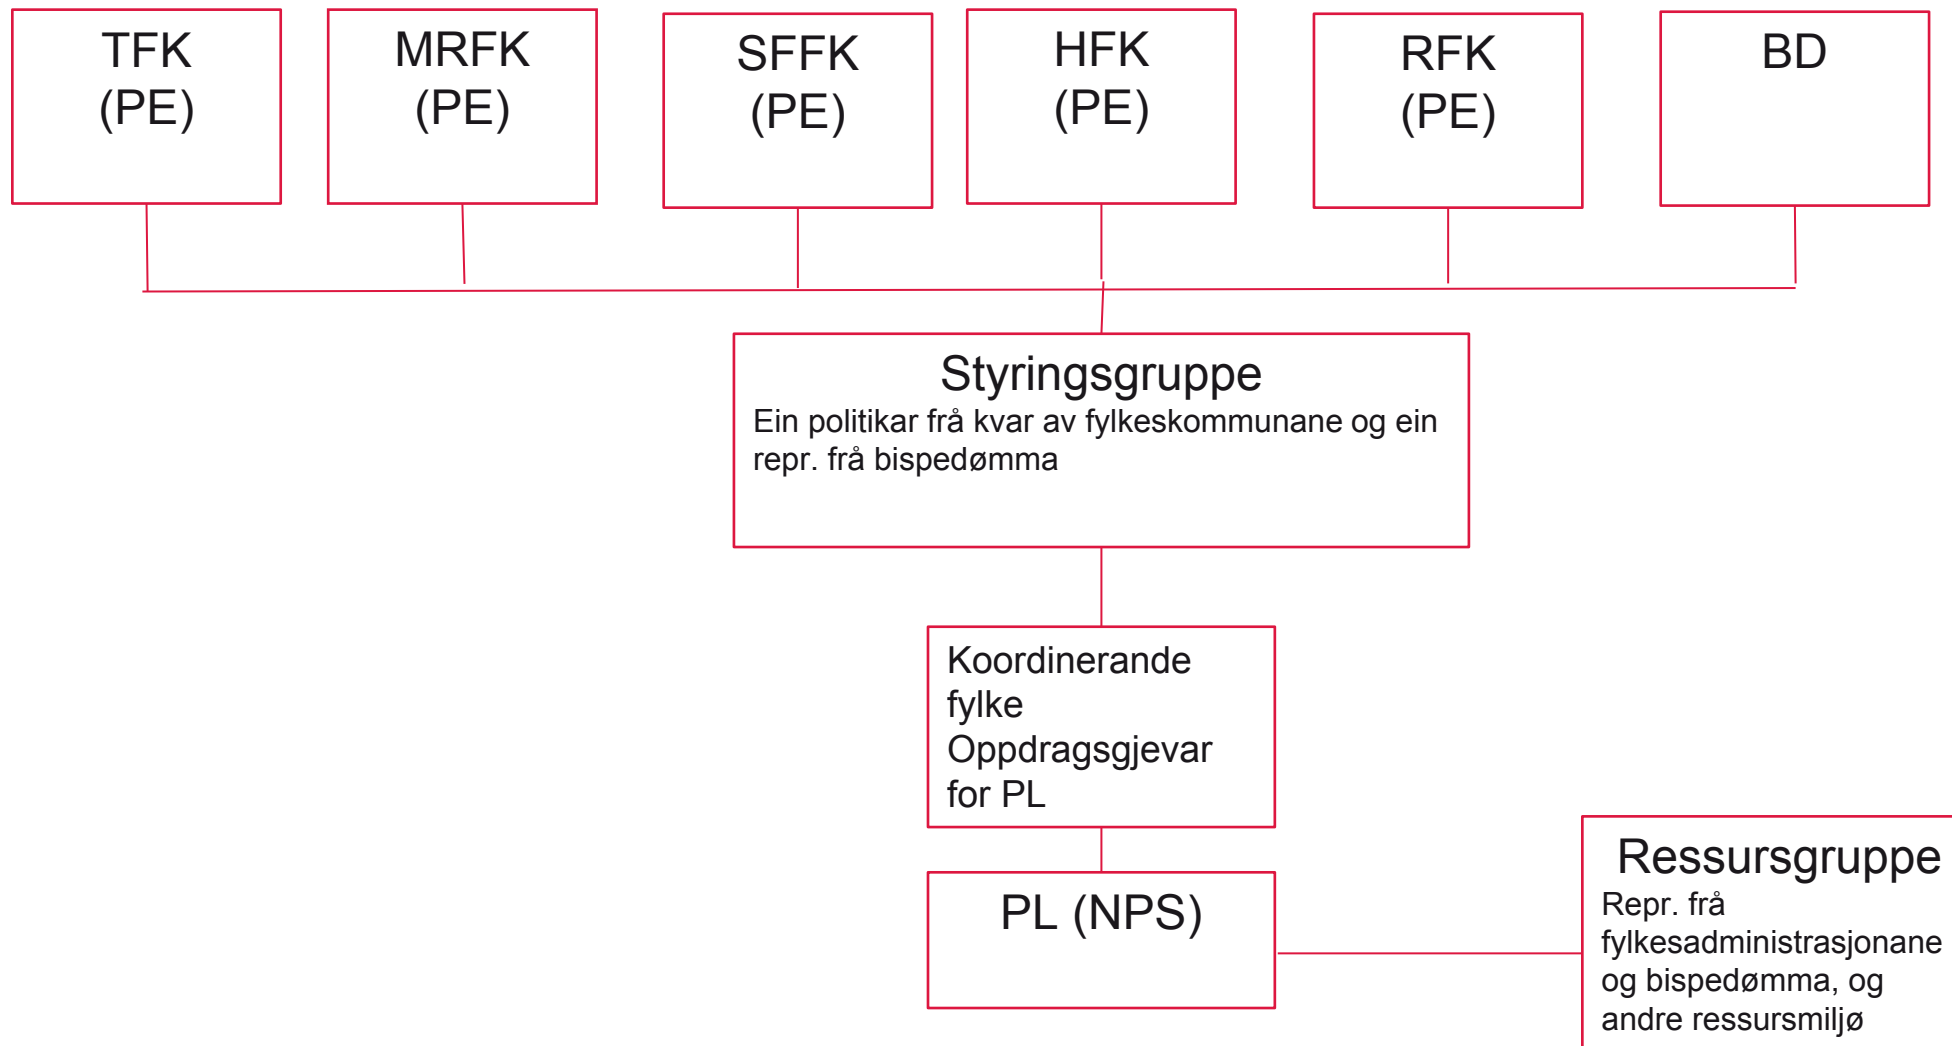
TFK
(PE)

MRFK
(PE)

SFFK
(PE)

HFK
(PE)

RFK
(PE)

BD

Styringsgruppe
Ein politikar frå kvar av fylkeskommunane og ein repr. frå bispedømma

Koordinerande fylke
Oppdragsgjevar for PL

PL (NPS)

Ressursgruppe
Repr. frå fylkesadministrasjonane og bispedømma, og andre ressursmiljø